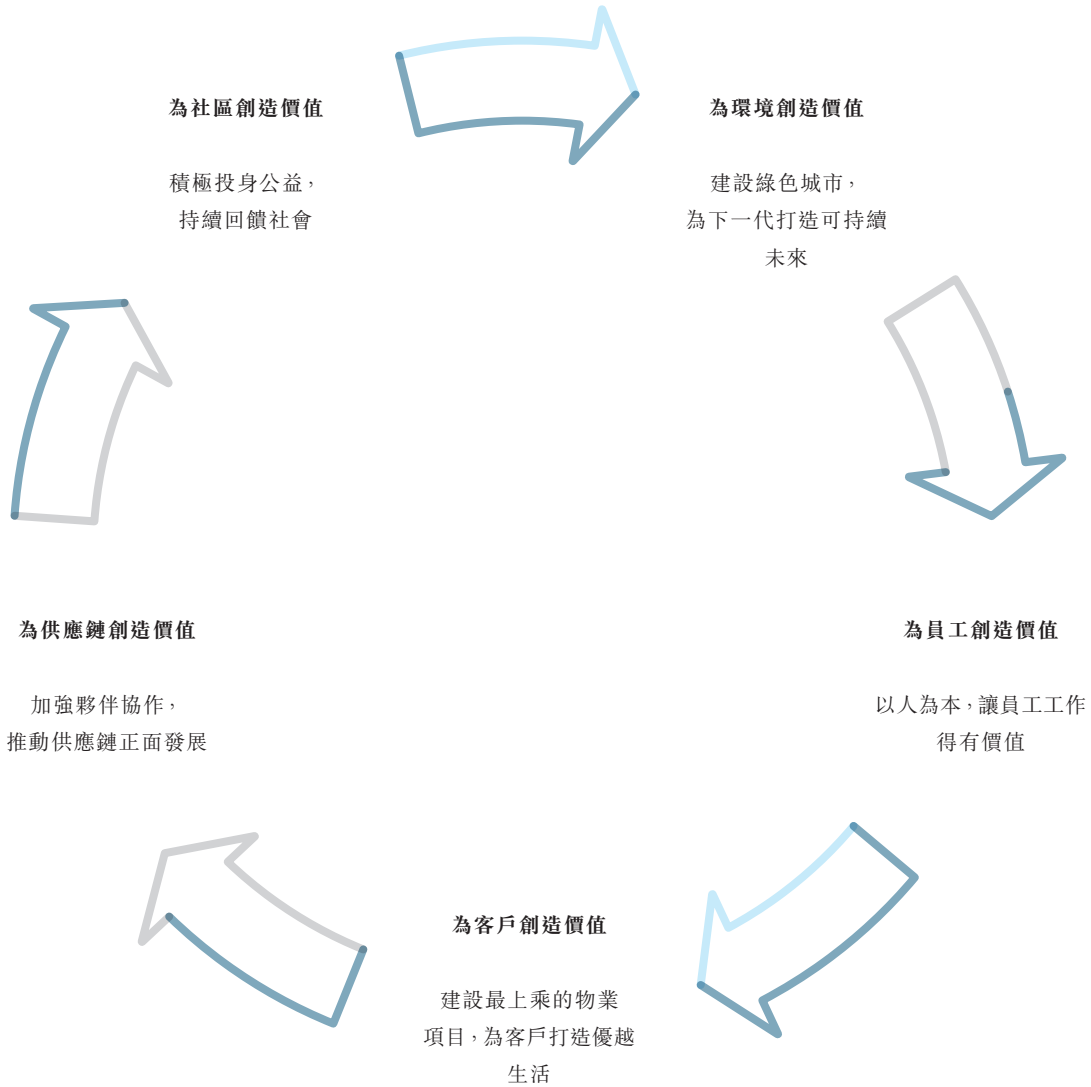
為社區創造價值

積極投身公益，持續回饋社會

為環境創造價值

建設綠色城市，為下一代打造可持續未來

為員工創造價值

以人為本，讓員工工作得有價值

為客戶創造價值

建設最上乘的物業項目，為客戶打造優越生活

為供應鏈創造價值

加強夥伴協作，推動供應鏈正面發展